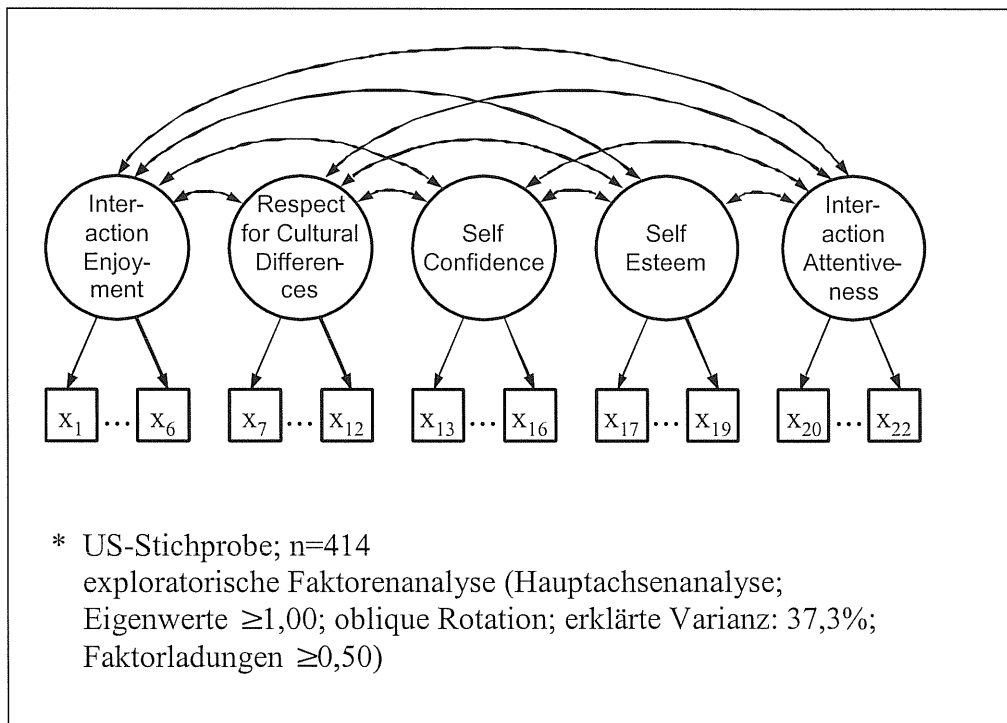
Interaction Enjoyment

Respect for Cultural Differences

Self Confidence

Self Esteem

Interaction Attentiveness

$x_1$ … $x_6$

$x_7$ … $x_{12}$

$x_{13}$ … $x_{16}$

$x_{17}$ … $x_{19}$

$x_{20}$ … $x_{22}$

* US-Stichprobe; n=414
exploratorische Faktorenanalyse (Hauptachsenanalyse; Eigenwerte $\geq$1,00; oblique Rotation; erklärte Varianz: 37,3%; Faktorladungen $\geq$0,50)